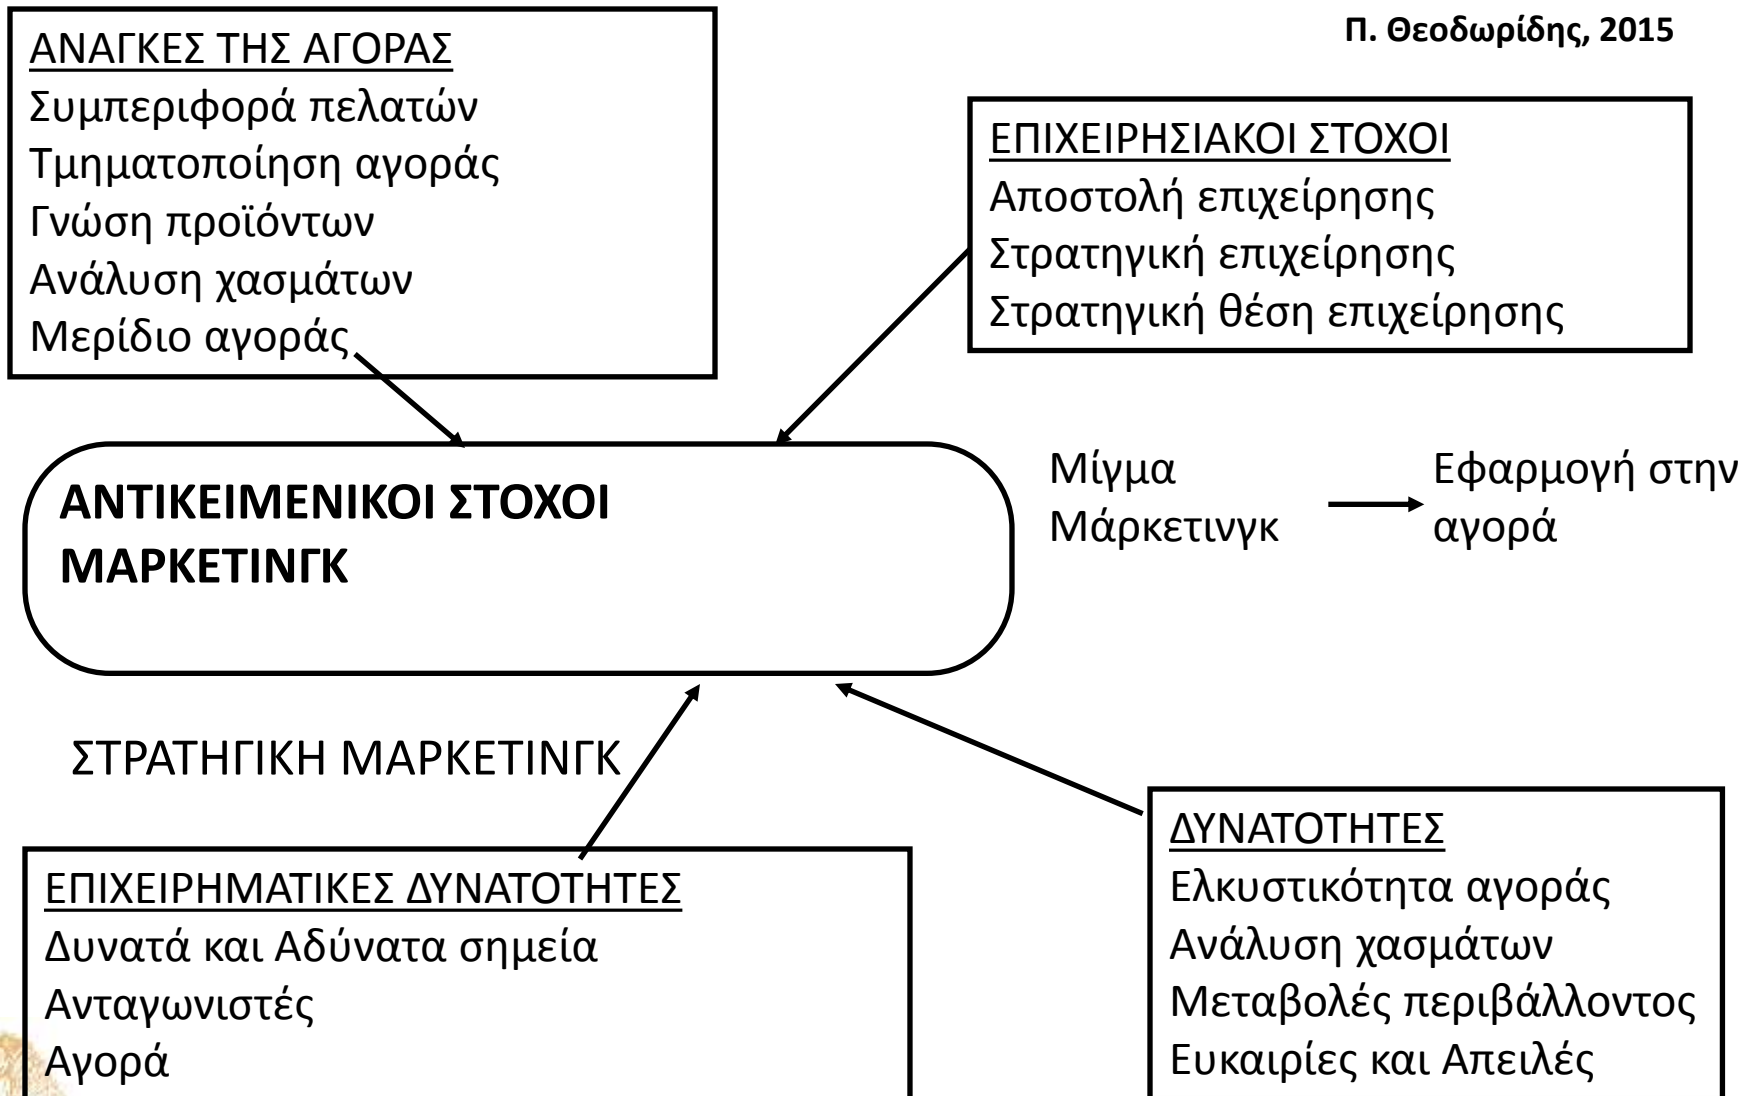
Π. Θεοδωρίδης, 2015

ΑΝΑΓΚΕΣ ΤΗΣ ΑΓΟΡΑΣ
Συμπεριφορά πελατών
Τμηματοποίηση αγοράς
Γνώση προϊόντων
Ανάλυση χασμάτων
Μερίδιο αγοράς

ΕΠΙΧΕΙΡΗΣΙΑΚΟΙ ΣΤΟΧΟΙ
Αποστολή επιχείρησης
Στρατηγική επιχείρησης
Στρατηγική θέση επιχείρησης

ΑΝΤΙΚΕΙΜΕΝΙΚΟΙ ΣΤΟΧΟΙ ΜΑΡΚΕΤΙΝΓΚ

Μίγμα Μάρκετινγκ

Εφαρμογή στην αγορά

ΣΤΡΑΤΗΓΙΚΗ ΜΑΡΚΕΤΙΝΓΚ

ΕΠΙΧΕΙΡΗΜΑΤΙΚΕΣ ΔΥΝΑΤΟΤΗΤΕΣ
Δυνατά και Αδύνατα σημεία
Ανταγωνιστές
Αγορά

ΔΥΝΑΤΟΤΗΤΕΣ
Ελκυστικότητα αγοράς
Ανάλυση χασμάτων
Μεταβολές περιβάλλοντος
Ευκαιρίες και Απειλές